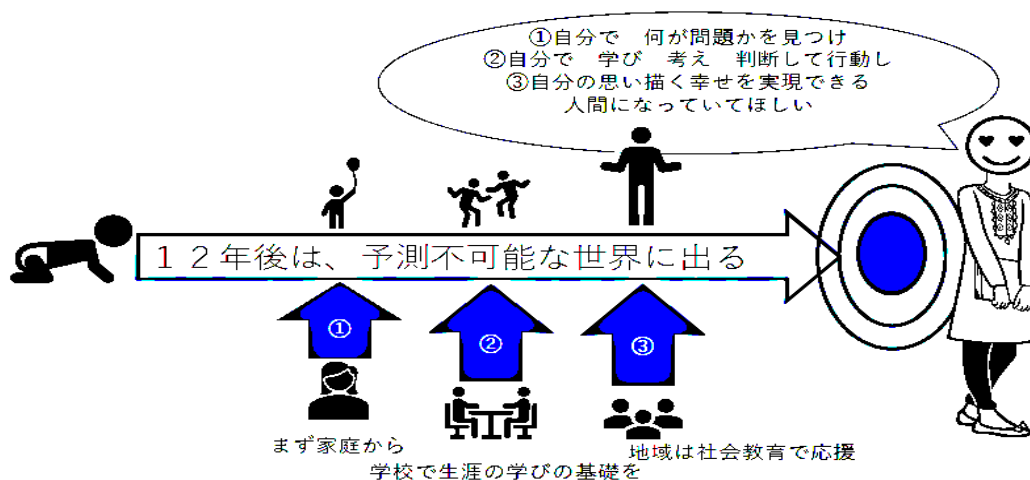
①自分で　何が問題かを見つけ
②自分で　学び　考え　判断して行動し
③自分の思い描く幸せを実現できる
人間になっていてほしい

１２年後は、予測不可能な世界に出る

①

②

③

まず家庭から

学校で生涯の学びの基礎を

地域は社会教育で応援